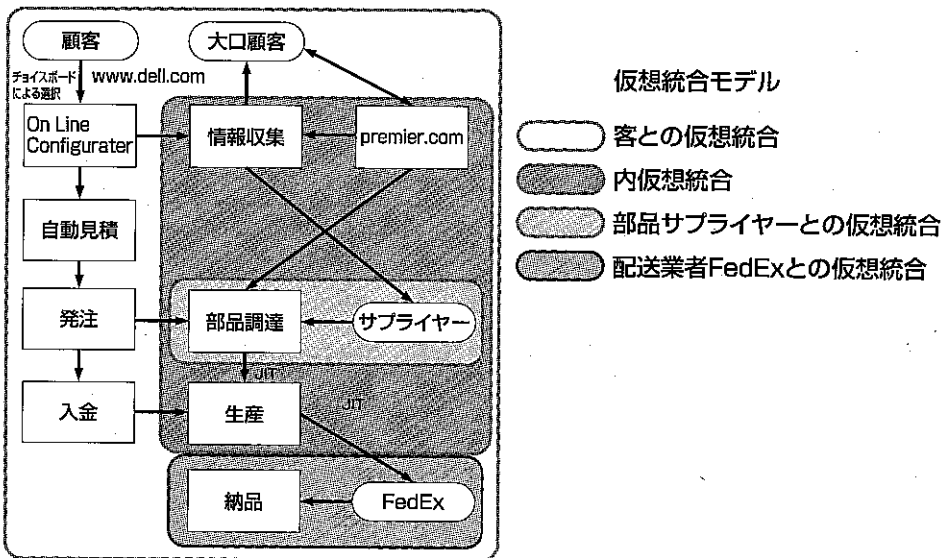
顧客

大口顧客

チョイスボード による選択

www.dell.com

On Line Configurater

情報収集

premier.com

自動見積

発注

部品調達

サプライヤー

JIT

入金

生産

JIT

納品

FedEx

仮想統合モデル

客との仮想統合

内仮想統合

部品サプライヤーとの仮想統合

配送業者FedExとの仮想統合